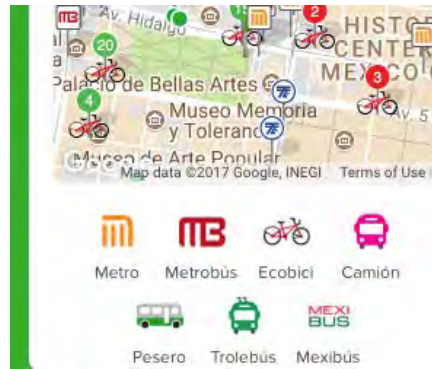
Av. Hidalgo
20
2
HISTO
CENTE
MEXICO
3
Palacio de Bellas Artes
4
Museo Memoria y Tolerancia
Av. 5
Museo de Arte Popular
Google
Map data ©2017 Google, INEGI Terms of Use
Metro Metrobús Ecobici Camión
Pesero Trolebús Mexibús
MEXI BUS